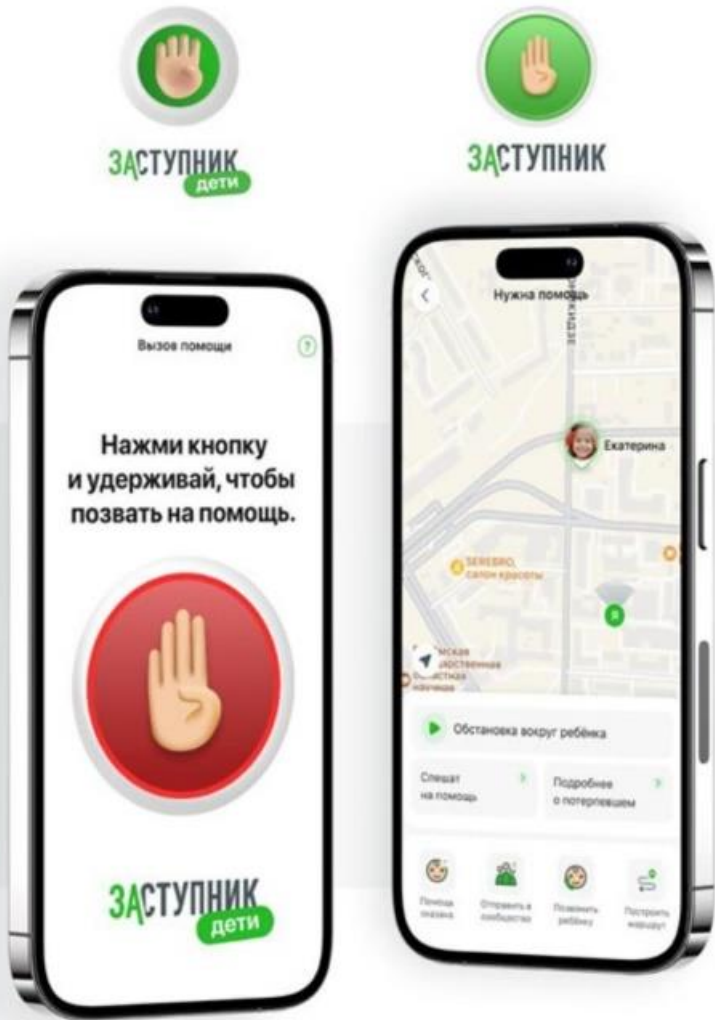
ЗАСТУПНИК дети

ЗАСТУПНИК

Вызов помощи

Нажми кнопку и удерживай, чтобы позвать на помощь.

ЗАСТУПНИК дети

Нужна помощь

Екатерина

SEREBRO, салон красоты

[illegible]ская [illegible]дарственная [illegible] библиотека

Обстановка вокруг ребёнка

Спешат на помощь

Подробнее о потерпевшем

Помощь оказана

Отправить в сообщество

Позвонить ребёнку

Построить маршрут